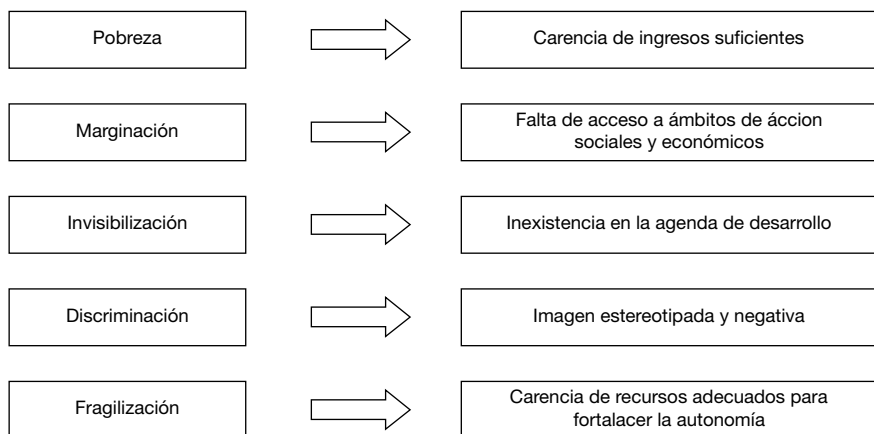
Pobreza

Carencia de ingresos suficientes

Marginación

Falta de acceso a ámbitos de áccion sociales y económicos

Invisibilización

Inexistencia en la agenda de desarrollo

Discriminación

Imagen estereotipada y negativa

Fragilización

Carencia de recursos adecuados para fortalacer la autonomía